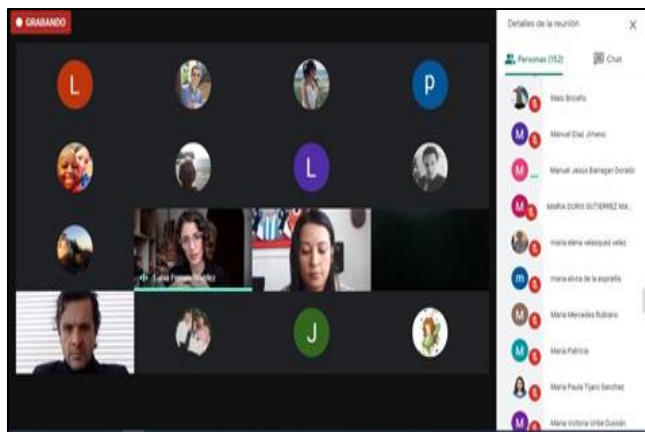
GRABANDO

L

P

L

Luisa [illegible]

J

Detalles de la reunión

Personas (152)

Chat

Malo Briceño

M Manuel Diaz Jimeno

M Manuel Jesus Barragan Dorado

M MARIA DORIS GUTIERREZ MA...

maria elena velasquez velez

m maria elvira de la espriella

M Maria Mercedes Rubiano

M Maria Patricia

Maria Paula Tyaro Sanchez

M Maria Victoria Uribe Dussán